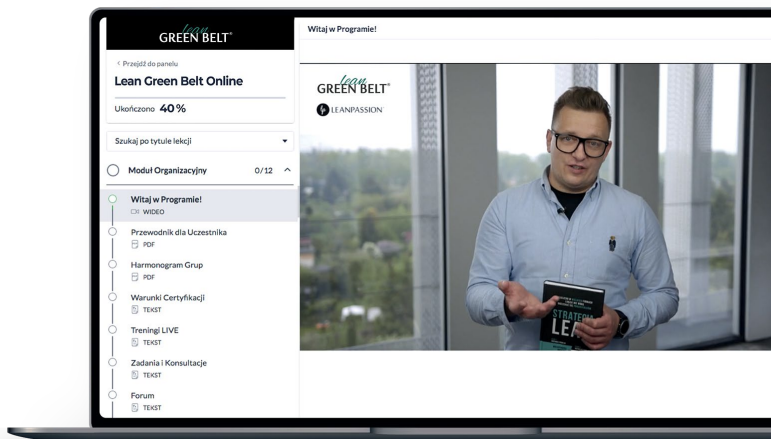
lean GREEN BELT®

‹ Przejdź do panelu

Lean Green Belt Online

Ukończono 40 %

Szukaj po tytule lekcji

Moduł Organizacyjny 0/12

Witaj w Programie!
WIDEO

Przewodnik dla Uczestnika
PDF

Harmonogram Grup
PDF

Warunki Certyfikacji
TEKST

Treningi LIVE
TEKST

Zadania i Konsultacje
TEKST

Forum
TEKST

Witaj w Programie!

lean GREEN BELT®

LEANPASSION

STRATEGIA LEAN